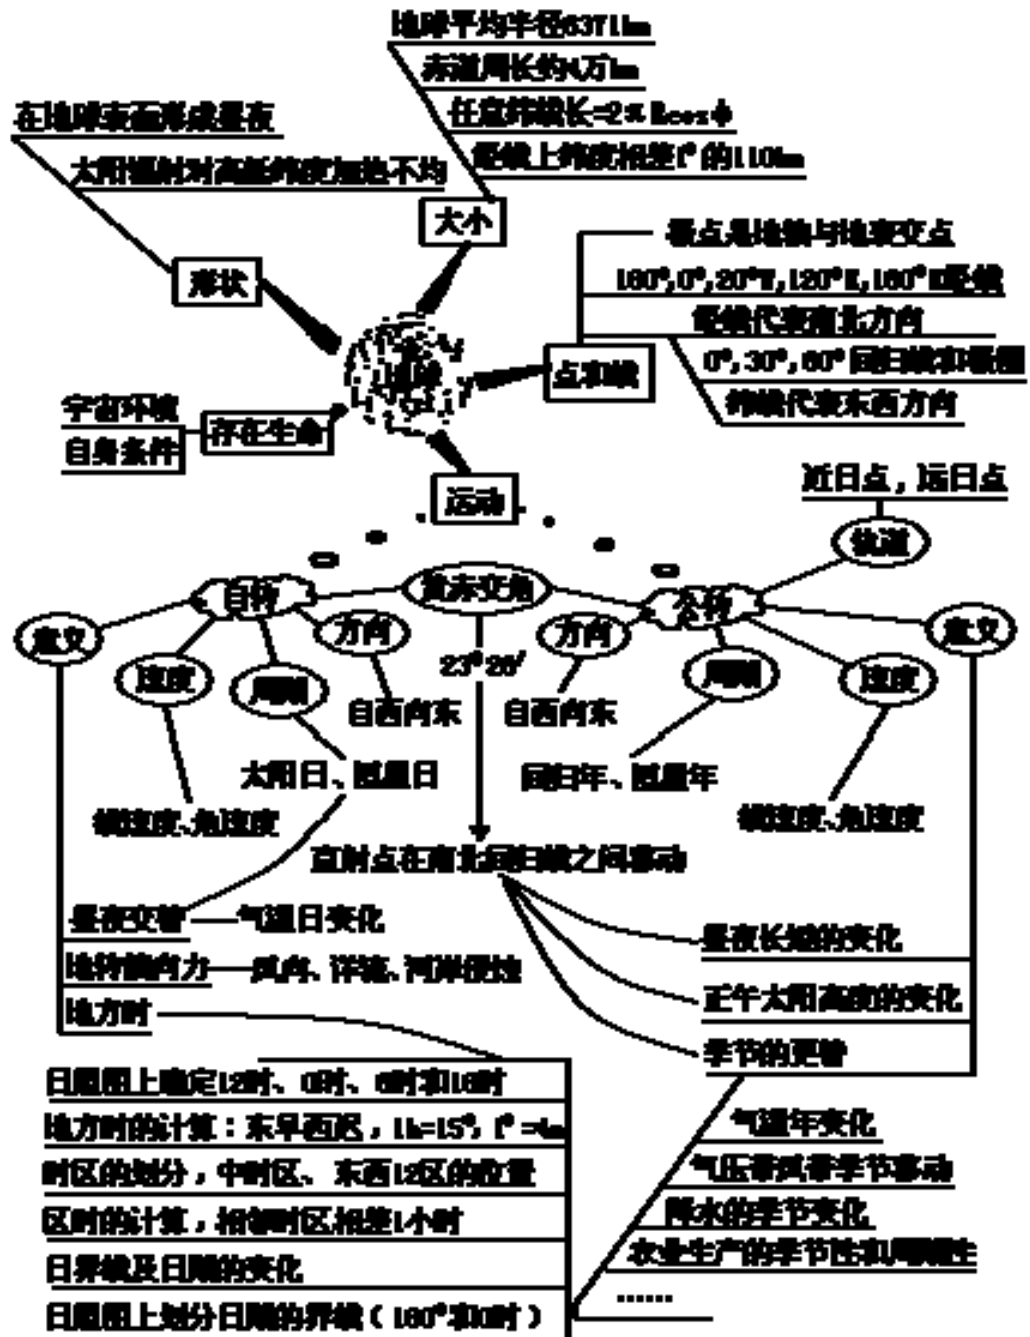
地球平均半径6371km
赤道周长约4万km
任意纬线长=2πRcosφ
经线上纬度相差1°的111km

在地球表面形成昼夜
太阳辐射对高低纬度加热不均

大小
形状

极点是地轴与地表交点
180°,0°,20°W,160°E,180°E经线
经线代表南北方向
0°,30°,60°回归线和极圈
纬线代表东西方向

点和线

地球

宇宙环境
自身条件
存在生命

运动

近日点，远日点
轨道

自转
黄赤交角
公转

意义
速度
周期
方向
23°26′
方向
周期
速度
意义

自西向东
自西向东

太阳日、恒星日
回归年、恒星年

线速度、角速度
线速度、角速度

直射点在南北回归线之间移动

昼夜交替——气温日变化
地转偏向力——风向、洋流、河岸侵蚀
地方时

昼夜长短的变化
正午太阳高度的变化
季节的更替

日照图上确定12时、0时、6时和18时
地方时的计算：东早西迟，1h=15°，1°=4m
时区的划分，中时区、东西12区的位置
区时的计算，相邻时区相差1小时
日界线及日期的变化
日照图上划分日期的界线（180°和0时）

气温年变化
气压带风带季节移动
降水的季节变化
农业生产的季节性和周期性
……